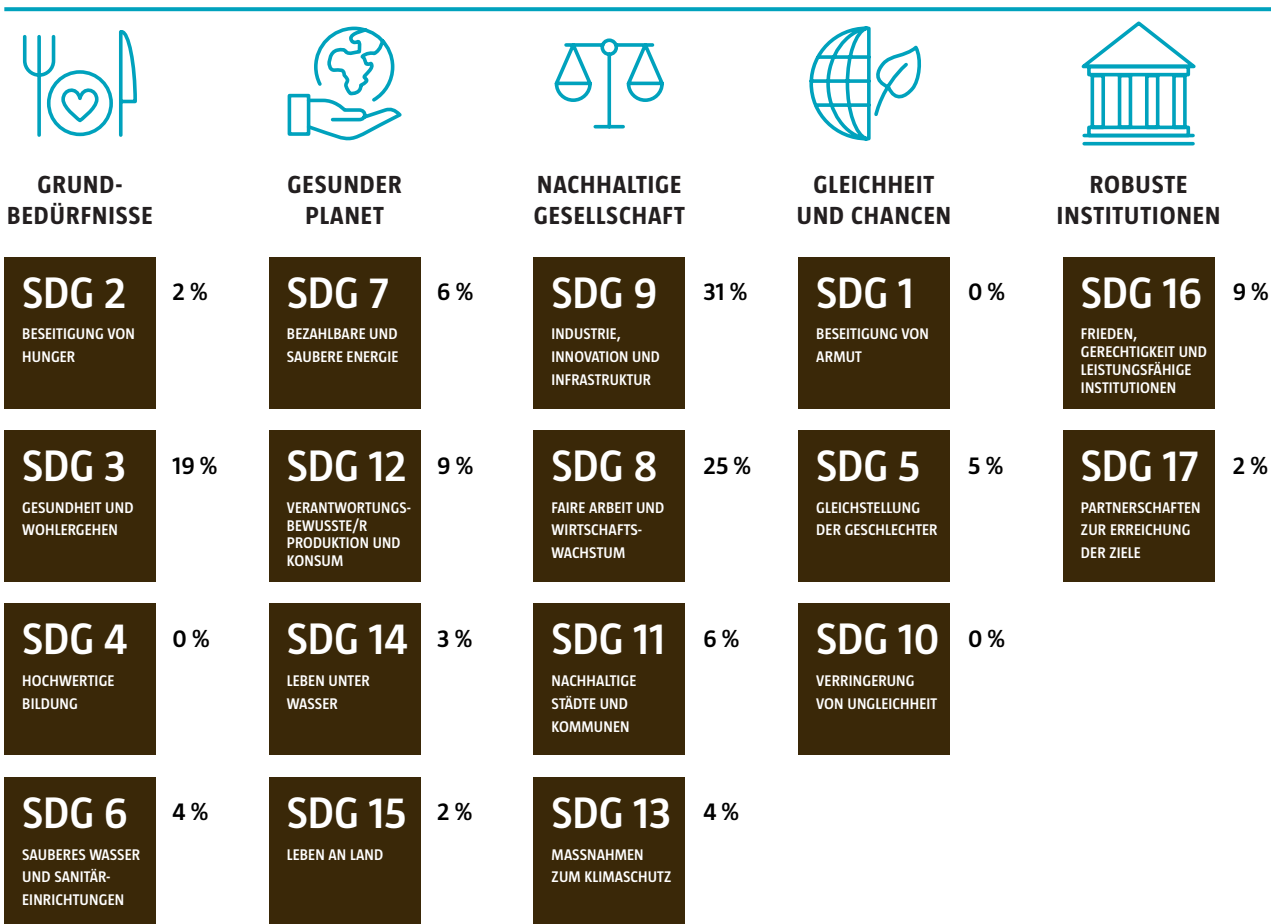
GRUND-BEDÜRFNISSE

SDG 2
BESEITIGUNG VON HUNGER
2 %

SDG 3
GESUNDHEIT UND WOHLERGEHEN
19 %

SDG 4
HOCHWERTIGE BILDUNG
0 %

SDG 6
SAUBERES WASSER UND SANITÄR-EINRICHTUNGEN
4 %

GESUNDER PLANET

SDG 7
BEZAHLBARE UND SAUBERE ENERGIE
6 %

SDG 12
VERANTWORTUNGS-BEWUSSTE/R PRODUKTION UND KONSUM
9 %

SDG 14
LEBEN UNTER WASSER
3 %

SDG 15
LEBEN AN LAND
2 %

NACHHALTIGE GESELLSCHAFT

SDG 9
INDUSTRIE, INNOVATION UND INFRASTRUKTUR
31 %

SDG 8
FAIRE ARBEIT UND WIRTSCHAFTS-WACHSTUM
25 %

SDG 11
NACHHALTIGE STÄDTE UND KOMMUNEN
6 %

SDG 13
MASSNAHMEN ZUM KLIMASCHUTZ
4 %

GLEICHHEIT UND CHANCEN

SDG 1
BESEITIGUNG VON ARMUT
0 %

SDG 5
GLEICHSTELLUNG DER GESCHLECHTER
5 %

SDG 10
VERRINGERUNG VON UNGLEICHHEIT
0 %

ROBUSTE INSTITUTIONEN

SDG 16
FRIEDEN, GERECHTIGKEIT UND LEISTUNGSFÄHIGE INSTITUTIONEN
9 %

SDG 17
PARTNERSCHAFTEN ZUR ERREICHUNG DER ZIELE
2 %